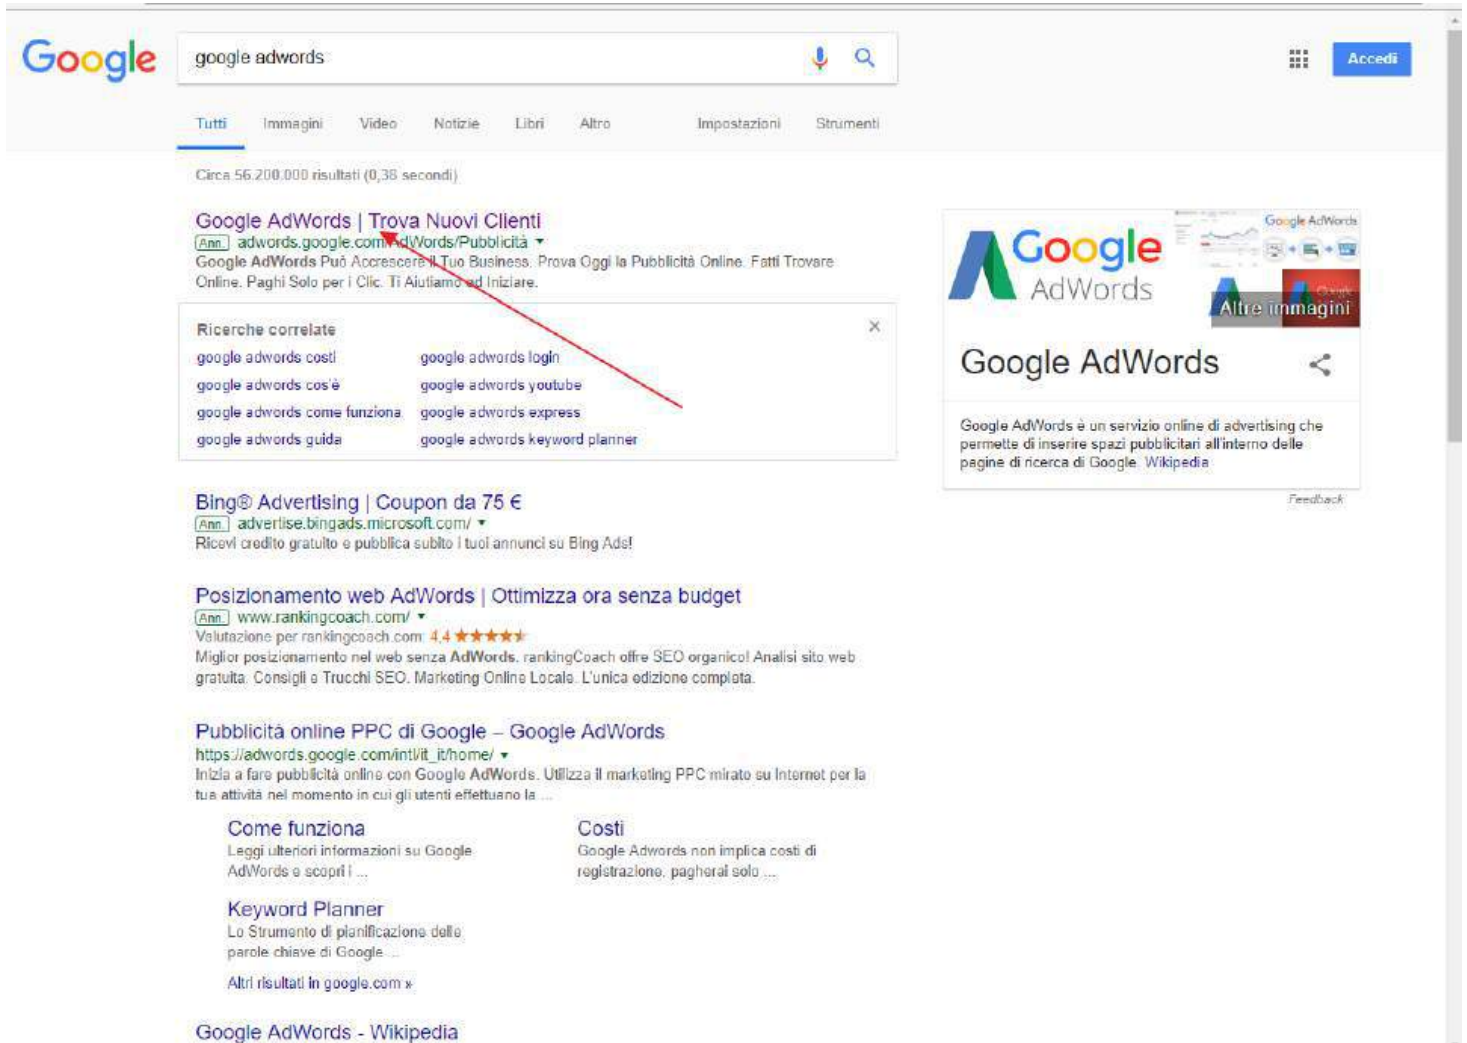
Google

google adwords

Accedi

Tutti Immagini Video Notizie Libri Altro Impostazioni Strumenti

Circa 56.200.000 risultati (0,38 secondi)

Google AdWords | Trova Nuovi Clienti
Ann. adwords.google.com/AdWords/Pubblicità ▾
Google AdWords Può Accrescere il Tuo Business. Prova Oggi la Pubblicità Online. Fatti Trovare Online. Paghi Solo per i Clic. Ti Aiutiamo ad Iniziare.

Ricerche correlate ×

google adwords costi
google adwords login
google adwords cos'è
google adwords youtube
google adwords come funziona
google adwords express
google adwords guida
google adwords keyword planner

Bing® Advertising | Coupon da 75 €
Ann. advertise.bingads.microsoft.com/ ▾
Ricevi credito gratuito e pubblica subito i tuoi annunci su Bing Ads!

Posizionamento web AdWords | Ottimizza ora senza budget
Ann. www.rankingcoach.com/ ▾
Valutazione per rankingcoach.com: 4,4 ★★★★★
Miglior posizionamento nel web senza AdWords. rankingCoach offre SEO organico! Analisi sito web gratuita. Consigli e Trucchi SEO. Marketing Online Locale. L'unica edizione completa.

Pubblicità online PPC di Google – Google AdWords
https://adwords.google.com/intl/it_it/home/ ▾
Inizia a fare pubblicità online con Google AdWords. Utilizza il marketing PPC mirato su Internet per la tua attività nel momento in cui gli utenti effettuano la ...

Come funziona
Leggi ulteriori informazioni su Google AdWords e scopri i ...

Costi
Google Adwords non implica costi di registrazione, pagherai solo ...

Keyword Planner
Lo Strumento di pianificazione delle parole chiave di Google ...

Altri risultati in google.com »

Google AdWords - Wikipedia

Google AdWords

Google AdWords

Altre immagini

Google AdWords

Google AdWords è un servizio online di advertising che permette di inserire spazi pubblicitari all'interno delle pagine di ricerca di Google. Wikipedia

Feedback